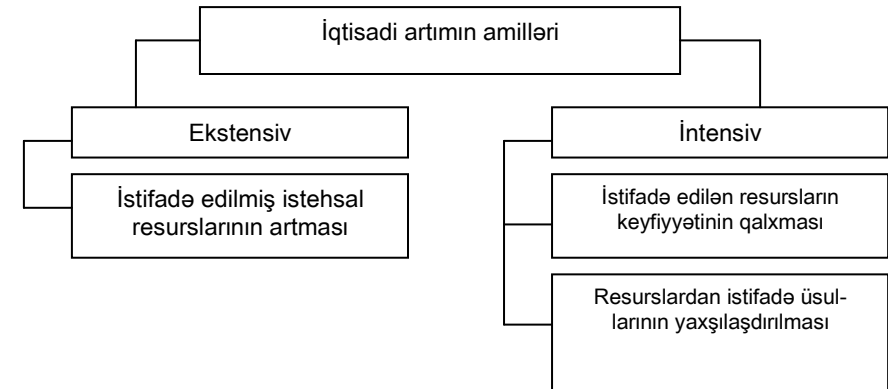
İqtisadi artımın amilləri

Ekstensiv

İstifadə edilmiş istehsal resurslarının artması

İntensiv

İstifadə edilən resursların keyfiyyətinin qalxması

Resurslardan istifadə üsullarının yaxşılaşdırılması